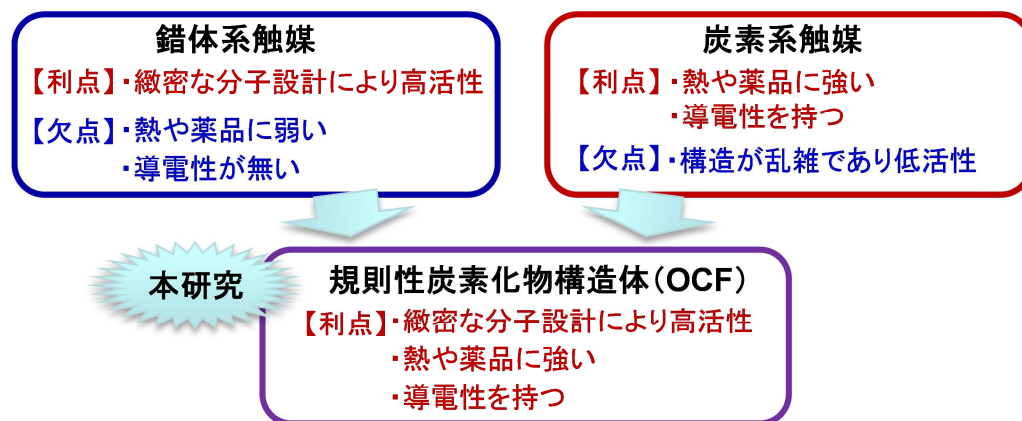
錯体系触媒

【利点】・緻密な分子設計により高活性

【欠点】・熱や薬品に弱い
・導電性が無い

炭素系触媒

【利点】・熱や薬品に強い
・導電性を持つ

【欠点】・構造が乱雑であり低活性

本研究

規則性炭素化物構造体（OCF）

【利点】・緻密な分子設計により高活性
・熱や薬品に強い
・導電性を持つ